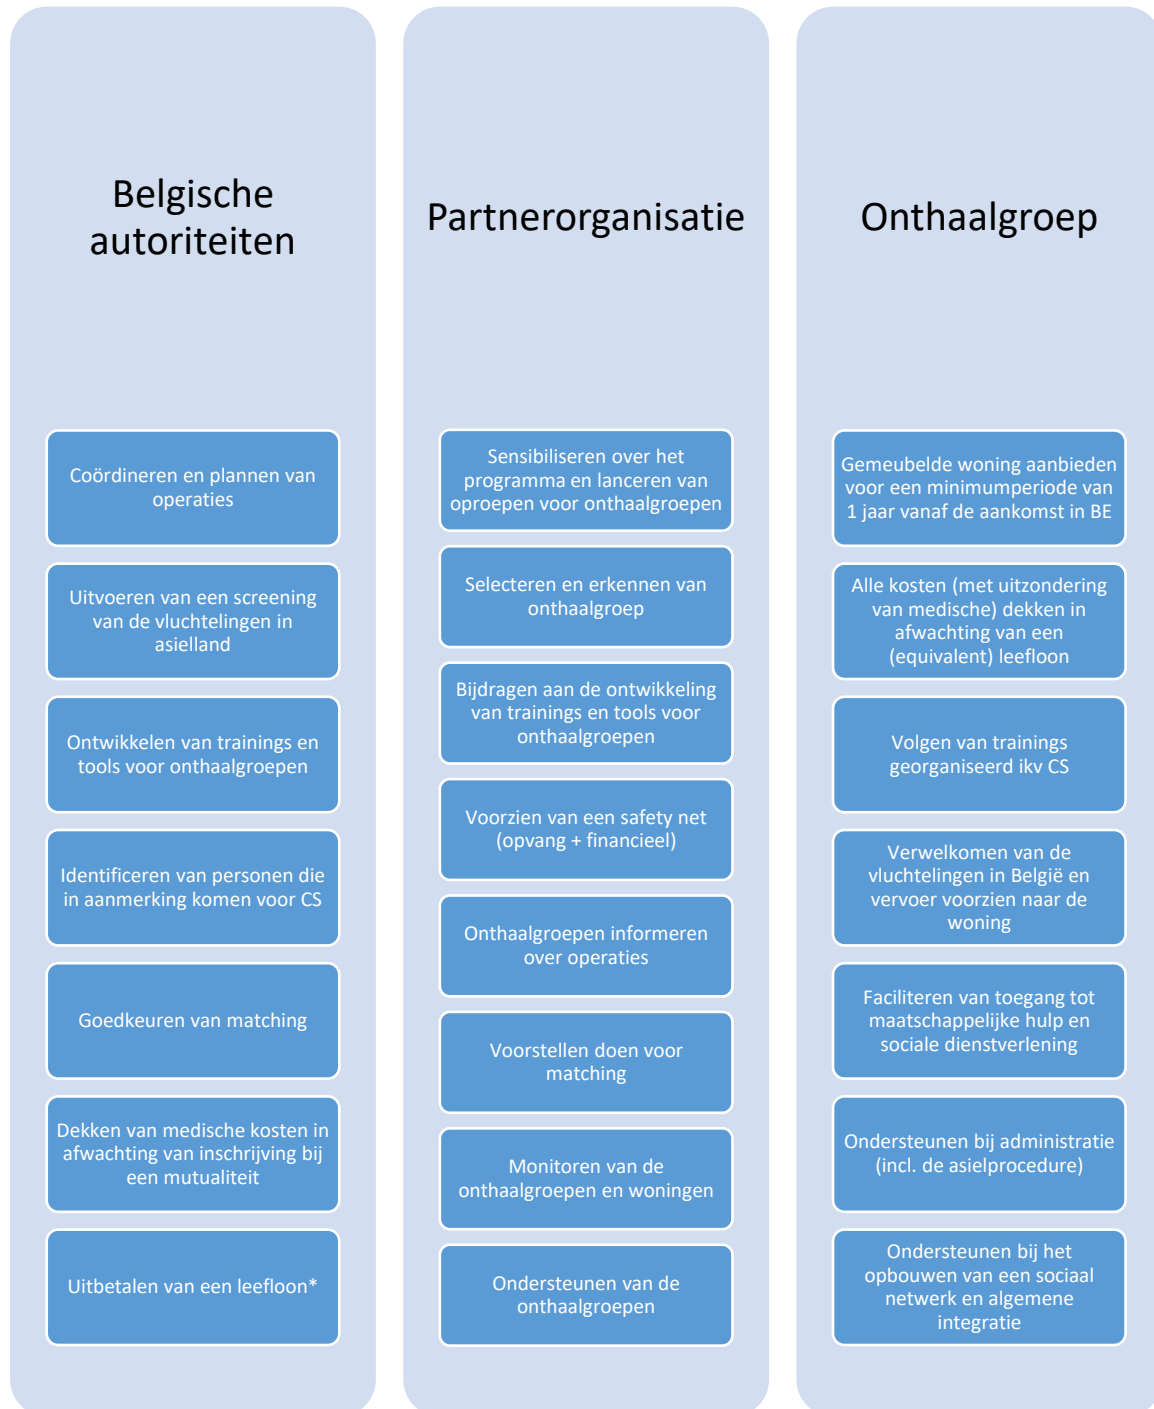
Belgische autoriteiten

Coördineren en plannen van operaties

Uitvoeren van een screening van de vluchtelingen in asielland

Ontwikkelen van trainings en tools voor onthaalgroepen

Identificeren van personen die in aanmerking komen voor CS

Goedkeuren van matching

Dekken van medische kosten in afwachting van inschrijving bij een mutualiteit

Uitbetalen van een leefloon*

Partnerorganisatie

Sensibiliseren over het programma en lanceren van oproepen voor onthaalgroepen

Selecteren en erkennen van onthaalgroep

Bijdragen aan de ontwikkeling van trainings en tools voor onthaalgroepen

Voorzien van een safety net (opvang + financieel)

Onthaalgroepen informeren over operaties

Voorstellen doen voor matching

Monitoren van de onthaalgroepen en woningen

Ondersteunen van de onthaalgroepen

Onthaalgroep

Gemeubelde woning aanbieden voor een minimumperiode van 1 jaar vanaf de aankomst in BE

Alle kosten (met uitzondering van medische) dekken in afwachting van een (equivalent) leefloon

Volgen van trainings georganiseerd ikv CS

Verwelkomen van de vluchtelingen in België en vervoer voorzien naar de woning

Faciliteren van toegang tot maatschappelijke hulp en sociale dienstverlening

Ondersteunen bij administratie (incl. de asielprocedure)

Ondersteunen bij het opbouwen van een sociaal netwerk en algemene integratie